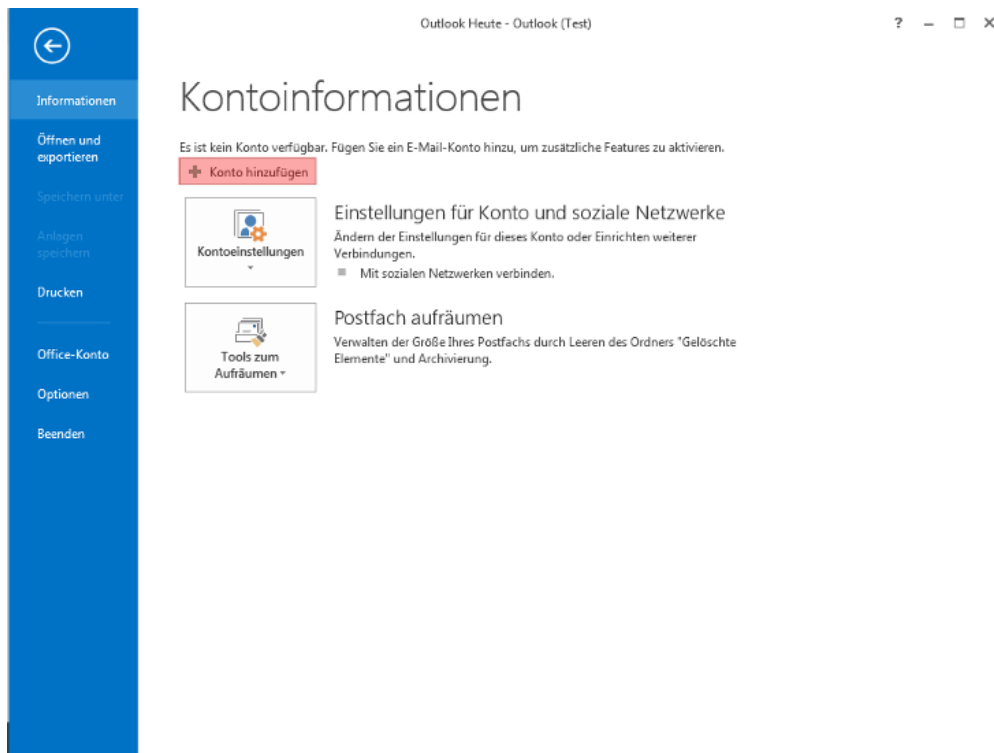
Outlook Heute - Outlook (Test)

? – □ ×

Informationen

Öffnen und exportieren

Speichern unter

Anlagen speichern

Drucken

Office-Konto

Optionen

Beenden

Kontoinformationen

Es ist kein Konto verfügbar. Fügen Sie ein E-Mail-Konto hinzu, um zusätzliche Features zu aktivieren.

+ Konto hinzufügen

Kontoeinstellungen

Einstellungen für Konto und soziale Netzwerke

Ändern der Einstellungen für dieses Konto oder Einrichten weiterer Verbindungen.

Mit sozialen Netzwerken verbinden.

Tools zum Aufräumen

Postfach aufräumen

Verwalten der Größe Ihres Postfachs durch Leeren des Ordners "Gelöschte Elemente" und Archivierung.